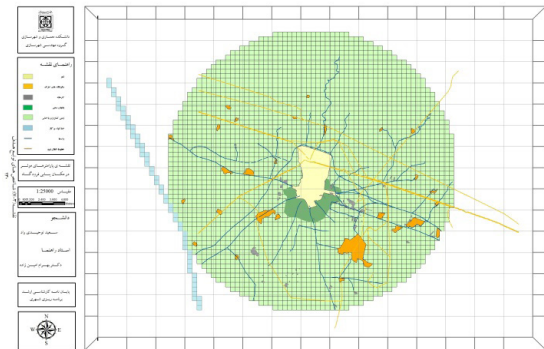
دانشکده معماری و شهرسازی
گروه مهندسی شهرسازی

راهنمای نقشه

نقشه ی پراکندگی
تقشه ی پارامترهای توسعه در منطقه ی روستای فریدونکنار

مقیاس: 1:25000

دانشجو:

استاد راهنما:

پایان نامه کارشناسی ارشد
برنامه ریزی شهری